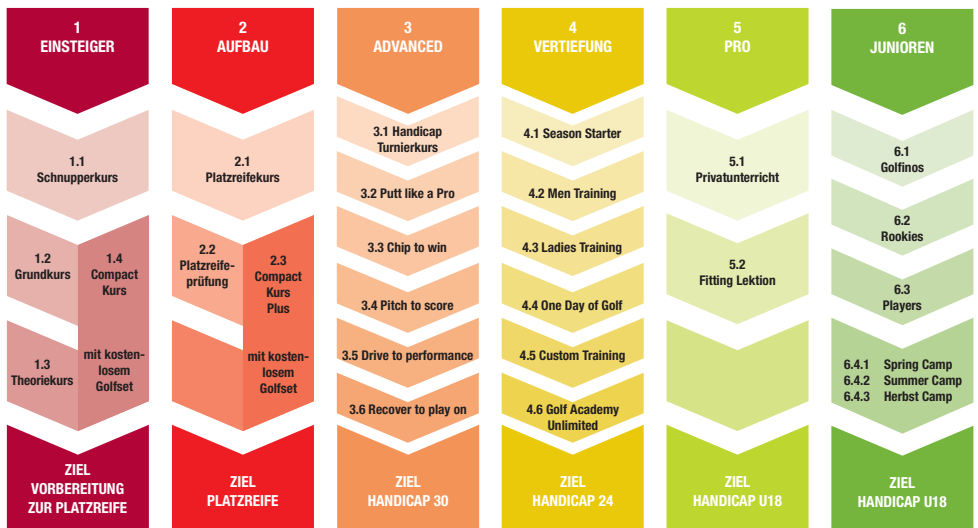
1
EINSTEIGER

1.1
Schnupperkurs

1.2
Grundkurs

1.4
Compact Kurs

1.3
Theoriekurs

mit kostenlosem Golfset

ZIEL
VORBEREITUNG ZUR PLATZREIFE

2
AUFBAU

2.1
Platzreifekurs

2.2
Platzreifeprüfung

2.3
Compact Kurs Plus

mit kostenlosem Golfset

ZIEL
PLATZREIFE

3
ADVANCED

3.1 Handicap Turnierkurs

3.2 Putt like a Pro

3.3 Chip to win

3.4 Pitch to score

3.5 Drive to performance

3.6 Recover to play on

ZIEL
HANDICAP 30

4
VERTIEFUNG

4.1 Season Starter

4.2 Men Training

4.3 Ladies Training

4.4 One Day of Golf

4.5 Custom Training

4.6 Golf Academy Unlimited

ZIEL
HANDICAP 24

5
PRO

5.1
Privatunterricht

5.2
Fitting Lektion

ZIEL
HANDICAP U18

6
JUNIOREN

6.1
Golfinos

6.2
Rookies

6.3
Players

6.4.1 Spring Camp
6.4.2 Summer Camp
6.4.3 Herbst Camp

ZIEL
HANDICAP U18